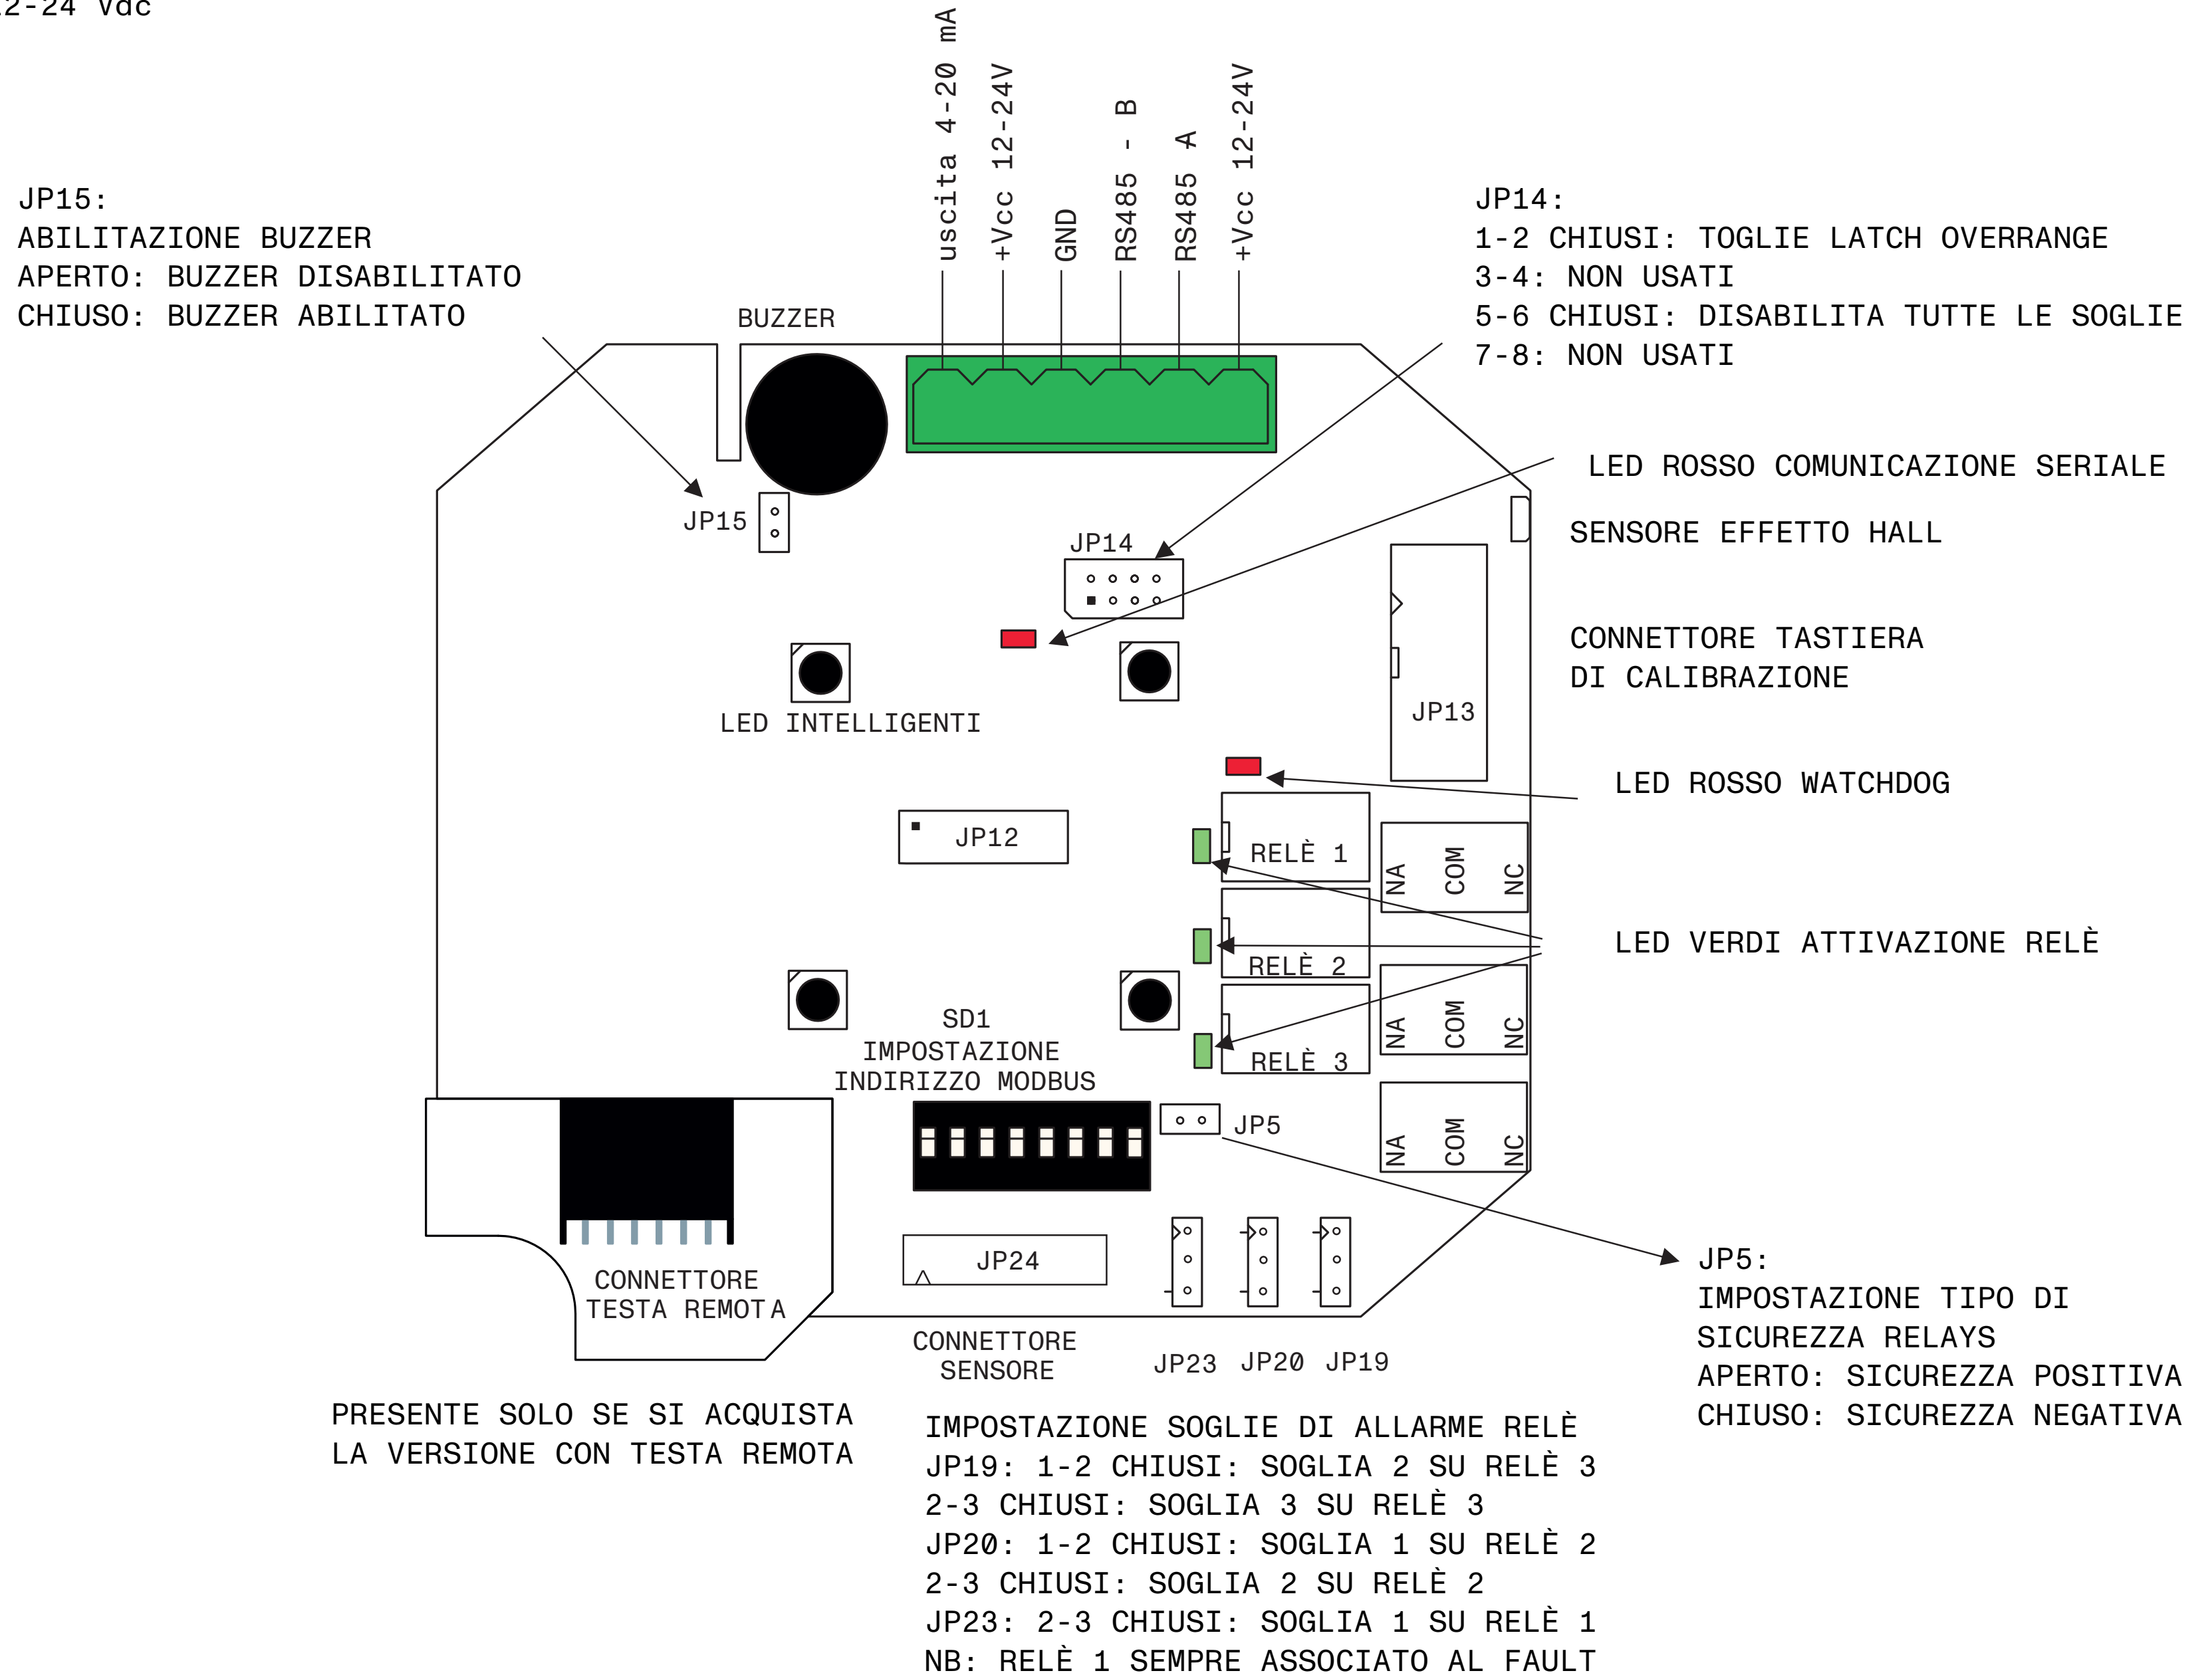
2-24 Vdc

uscita 4-20 mA
+Vcc 12-24V
GND
RS485 - B
RS485 A
+Vcc 12-24V

JP15:
ABILITAZIONE BUZZER
APERTO: BUZZER DISABILITATO
CHIUSO: BUZZER ABILITATO

BUZZER

JP14:
1-2 CHIUSI: TOGLIE LATCH OVERRANGE
3-4: NON USATI
5-6 CHIUSI: DISABILITA TUTTE LE SOGLIE
7-8: NON USATI

LED ROSSO COMUNICAZIONE SERIALE

SENSORE EFFETTO HALL

JP15

JP14

CONNETTORE TASTIERA
DI CALIBRAZIONE

LED INTELLIGENTI

JP13

LED ROSSO WATCHDOG

JP12

RELÈ 1

NA COM NC

LED VERDI ATTIVAZIONE RELÈ

RELÈ 2

NA COM NC

SD1
IMPOSTAZIONE
INDIRIZZO MODBUS

RELÈ 3

JP5

NA COM NC

JP24

CONNETTORE
TESTA REMOTA

CONNETTORE
SENSORE

JP23 JP20 JP19

JP5:
IMPOSTAZIONE TIPO DI
SICUREZZA RELAYS
APERTO: SICUREZZA POSITIVA
CHIUSO: SICUREZZA NEGATIVA

PRESENTE SOLO SE SI ACQUISTA
LA VERSIONE CON TESTA REMOTA

IMPOSTAZIONE SOGLIE DI ALLARME RELÈ
JP19: 1-2 CHIUSI: SOGLIA 2 SU RELÈ 3
2-3 CHIUSI: SOGLIA 3 SU RELÈ 3
JP20: 1-2 CHIUSI: SOGLIA 1 SU RELÈ 2
2-3 CHIUSI: SOGLIA 2 SU RELÈ 2
JP23: 2-3 CHIUSI: SOGLIA 1 SU RELÈ 1
NB: RELÈ 1 SEMPRE ASSOCIATO AL FAULT